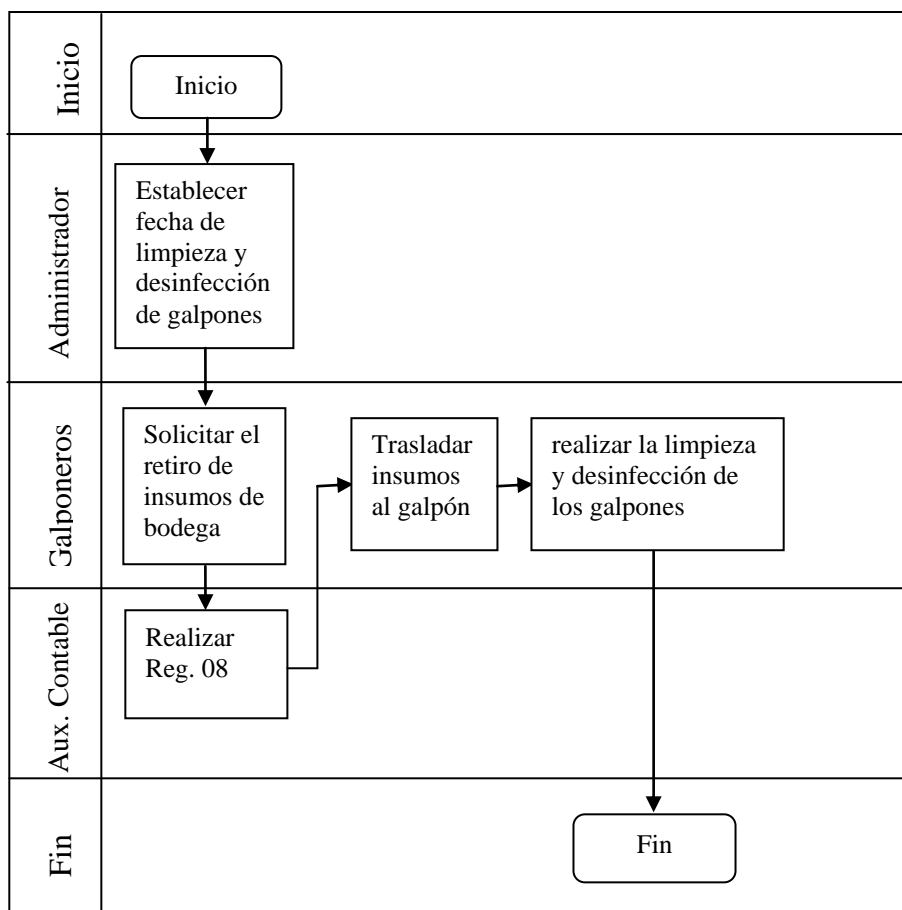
Inicio

Inicio

Administrador

Establecer fecha de limpieza y desinfección de galpones

Galponeros

Solicitar el retiro de insumos de bodega

Trasladar insumos al galpón

realizar la limpieza y desinfección de los galpones

Aux. Contable

Realizar Reg. 08

Fin

Fin